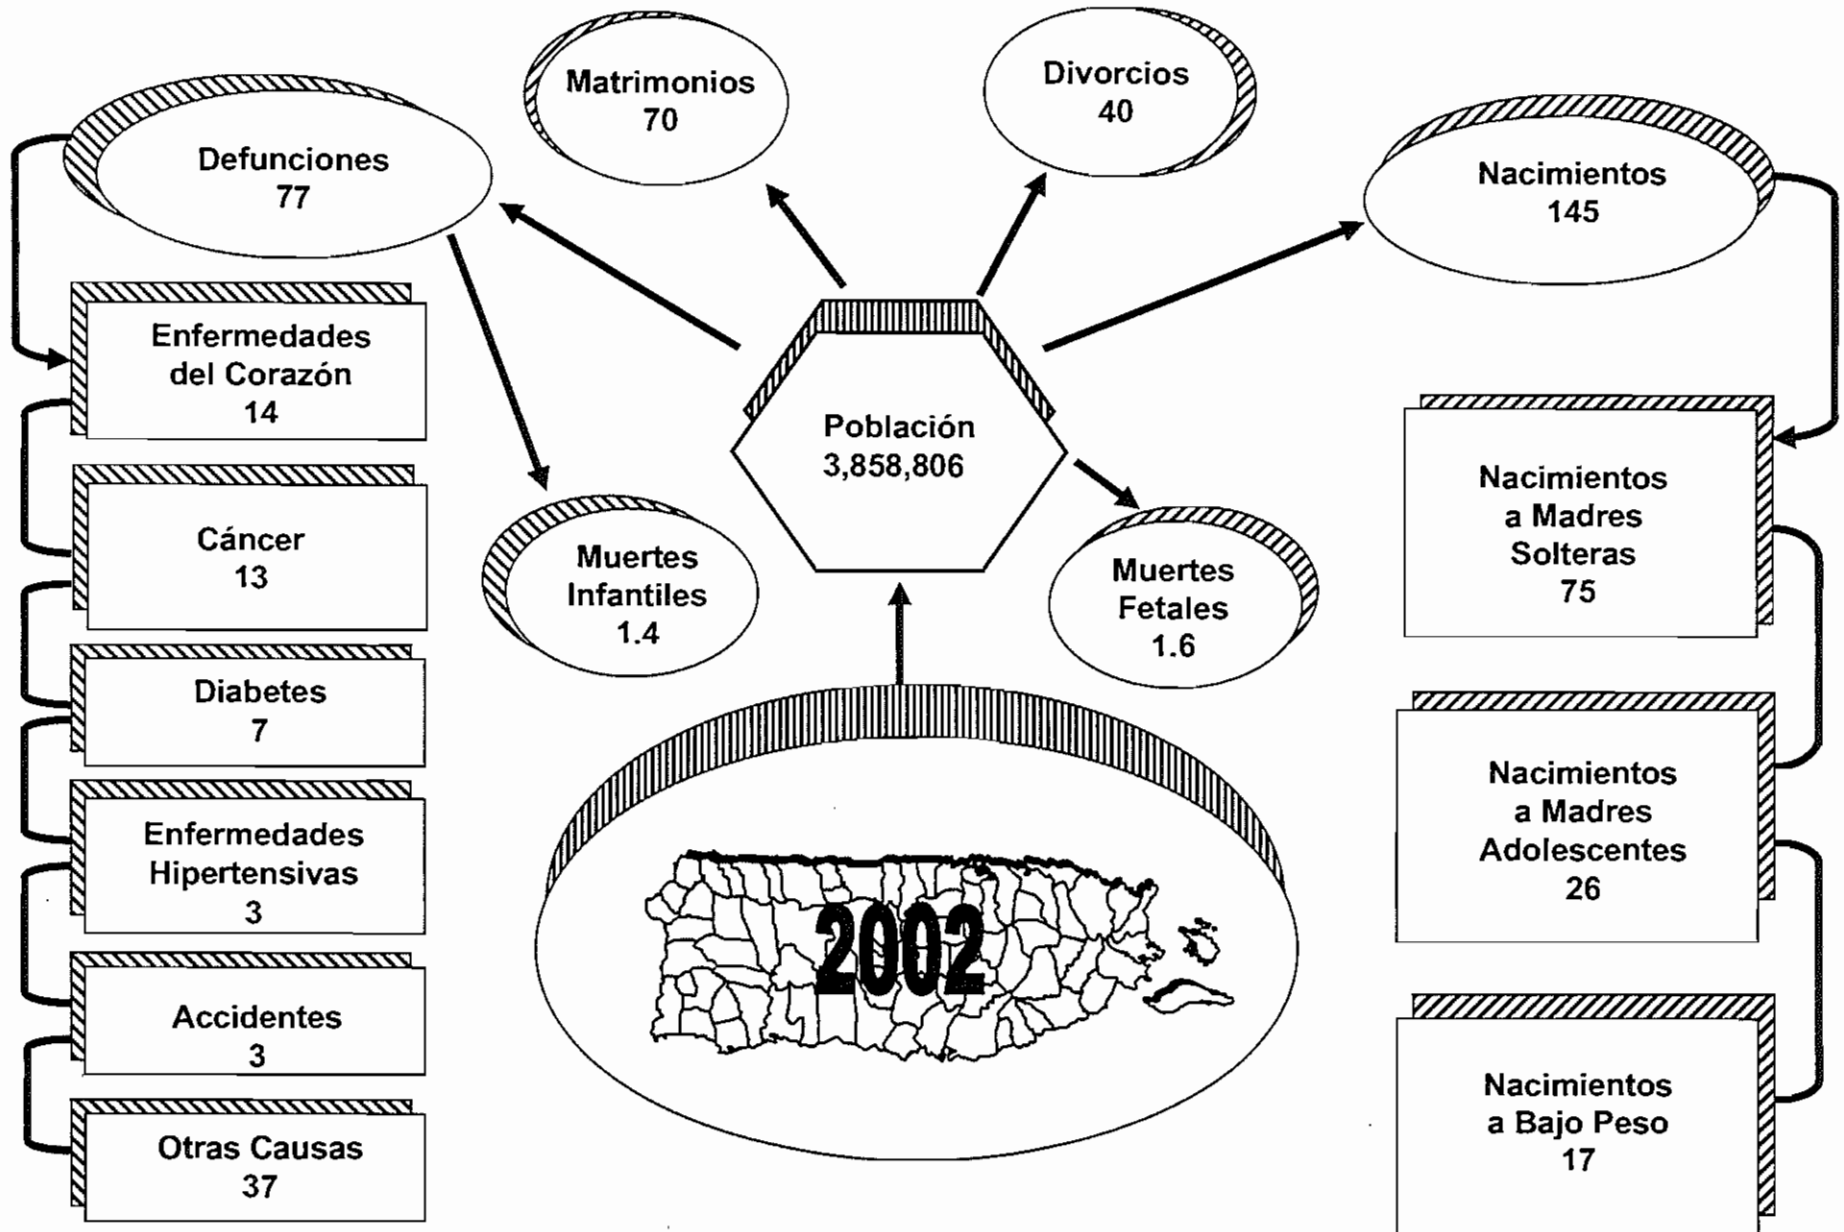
Matrimonios
70

Divorcios
40

Defunciones
77

Nacimientos
145

Enfermedades del Corazón
14

Cáncer
13

Diabetes
7

Enfermedades Hipertensivas
3

Accidentes
3

Otras Causas
37

Población
3,858,806

Muertes Infantiles
1.4

Muertes Fetales
1.6

2002

Nacimientos a Madres Solteras
75

Nacimientos a Madres Adolescentes
26

Nacimientos a Bajo Peso
17